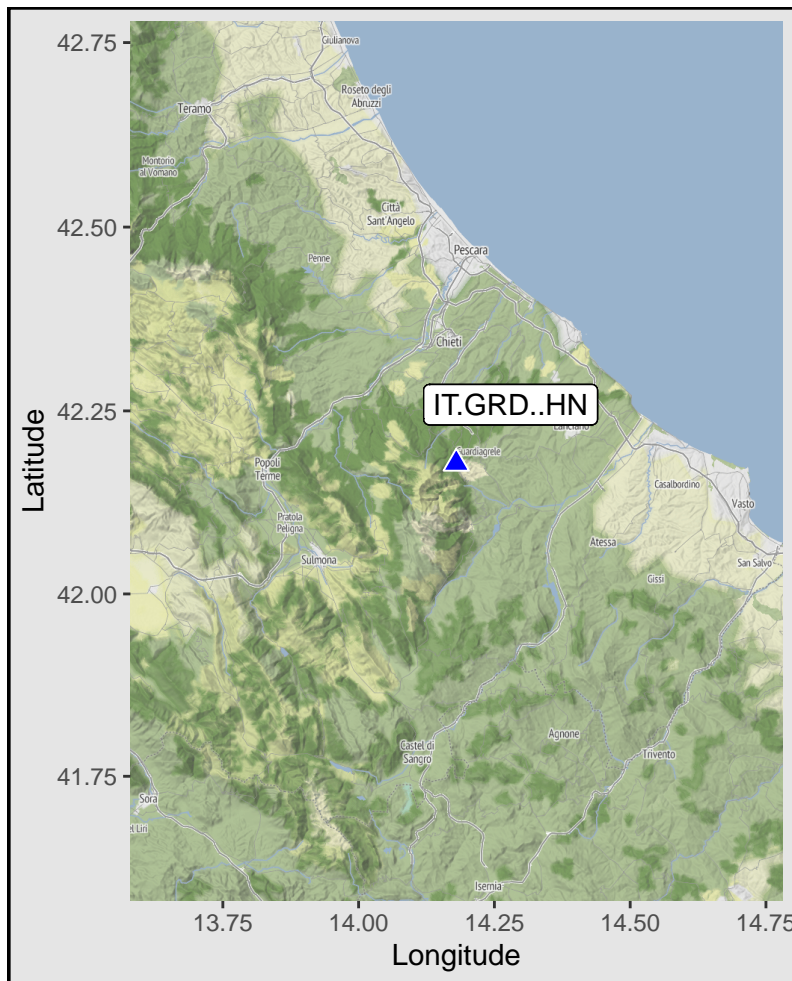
42.75
42.50
42.25
42.00
41.75

Latitude

Giulianova
Roseto degli Abruzzi
Teramo
Montorio al Vomano
Città Sant'Angelo
Penne
Pescara
Chieti
IT.GRD..HN
Lanciano
Guardiagrele
Popoli Terme
Pratola Peligna
Sulmona
Casalbordino
Vasto
Atessa
San Salvo
Gissi
Agnone
Trivento
Castel di Sangro
Sora
el Liri
Isernia

13.75
14.00
14.25
14.50
14.75

Longitude